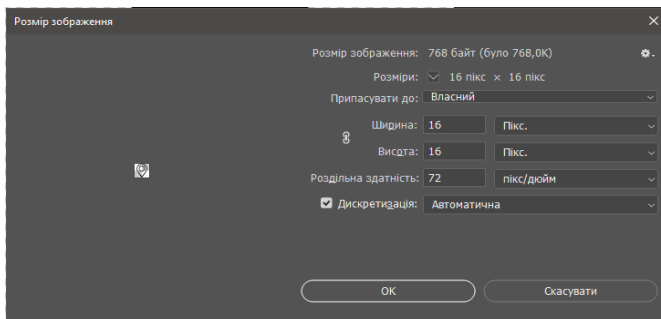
Розмір зображення

Розмір зображення: 768 байт (було 768,0K)

Розміри: 16 пікс × 16 пікс

Припасувати до: Власний

Ширина: 16 Пікс.

Висота: 16 Пікс.

Роздільна здатність: 72 пікс/дюйм

Дискретизація: Автоматична

OK

Скасувати